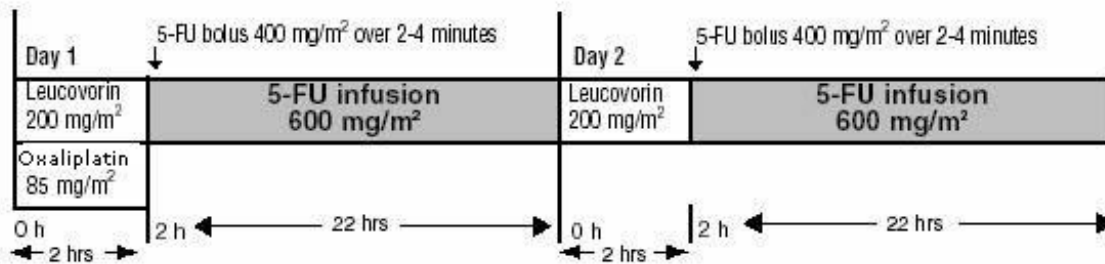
Day 1

5-FU bolus 400 mg/m$^2$ over 2-4 minutes

Leucovorin 200 mg/m$^2$

5-FU infusion 600 mg/m²

Oxaliplatin 85 mg/m$^2$

0 h

2 hrs

2 h

22 hrs

Day 2

5-FU bolus 400 mg/m$^2$ over 2-4 minutes

Leucovorin 200 mg/m$^2$

5-FU infusion 600 mg/m²

0 h

2 hrs

2 h

22 hrs